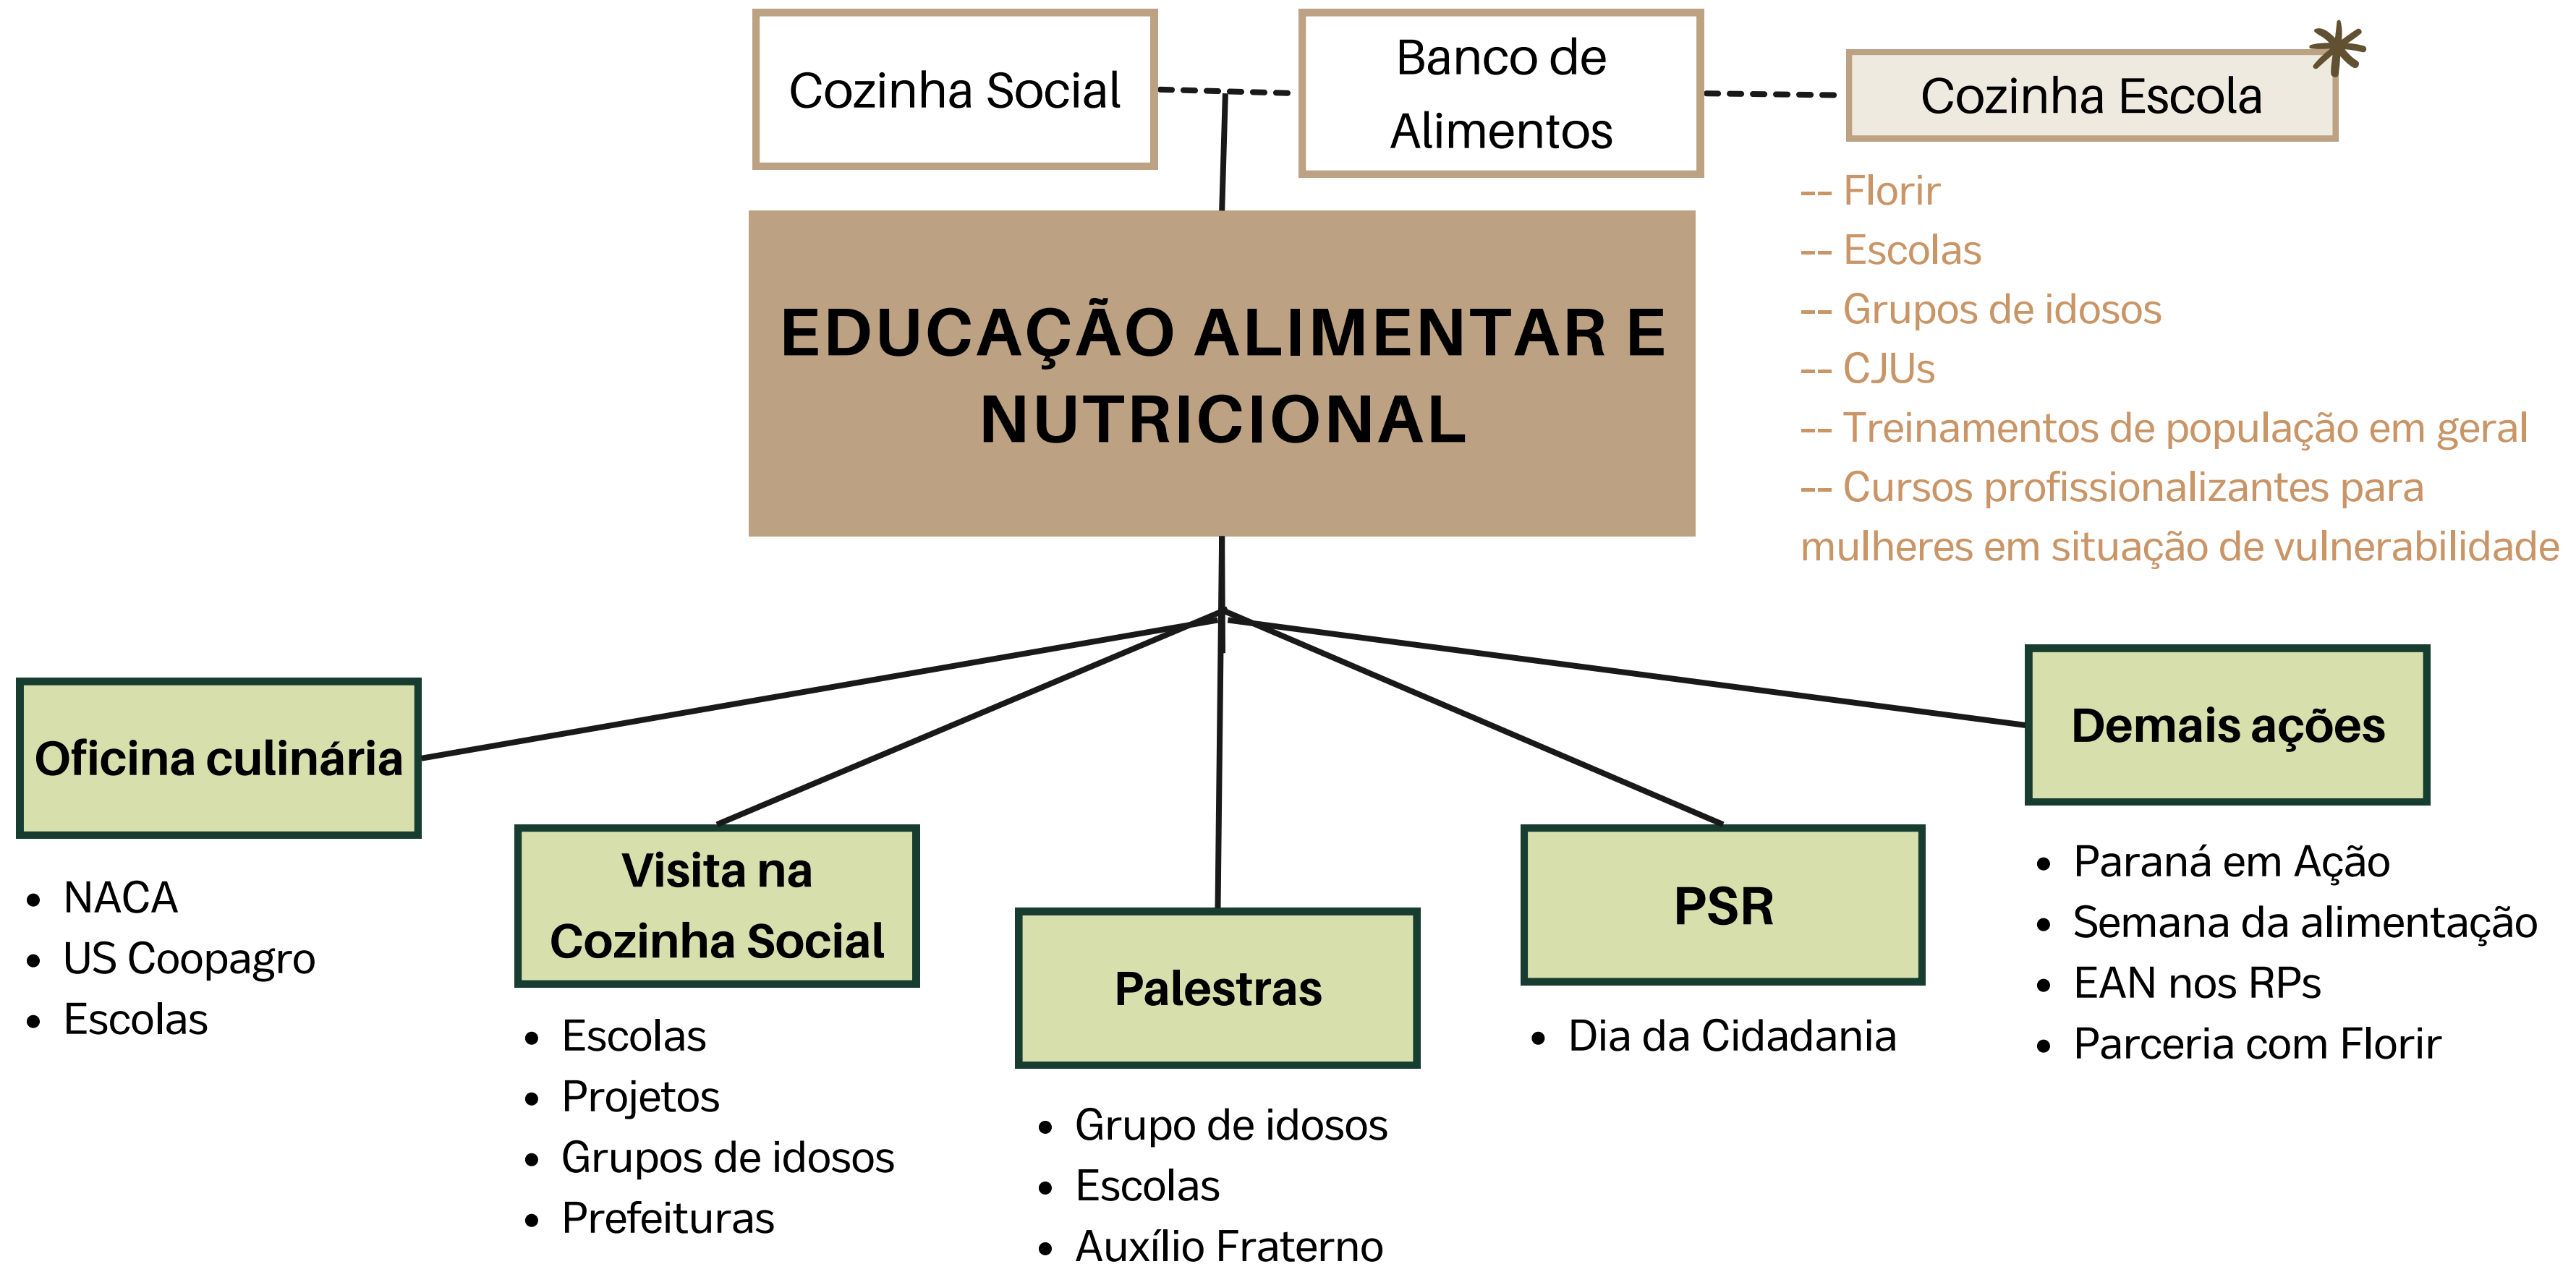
Cozinha Social

Banco de Alimentos

Cozinha Escola

-- Florir
-- Escolas
-- Grupos de idosos
-- CJUs
-- Treinamentos de população em geral
-- Cursos profissionalizantes para mulheres em situação de vulnerabilidade

EDUCAÇÃO ALIMENTAR E NUTRICIONAL

Oficina culinária

- NACA
- US Coopagro
- Escolas

Visita na Cozinha Social

- Escolas
- Projetos
- Grupos de idosos
- Prefeituras

Palestras

- Grupo de idosos
- Escolas
- Auxílio Fraterno

PSR

- Dia da Cidadania

Demais ações

- Paraná em Ação
- Semana da alimentação
- EAN nos RPs
- Parceria com Florir